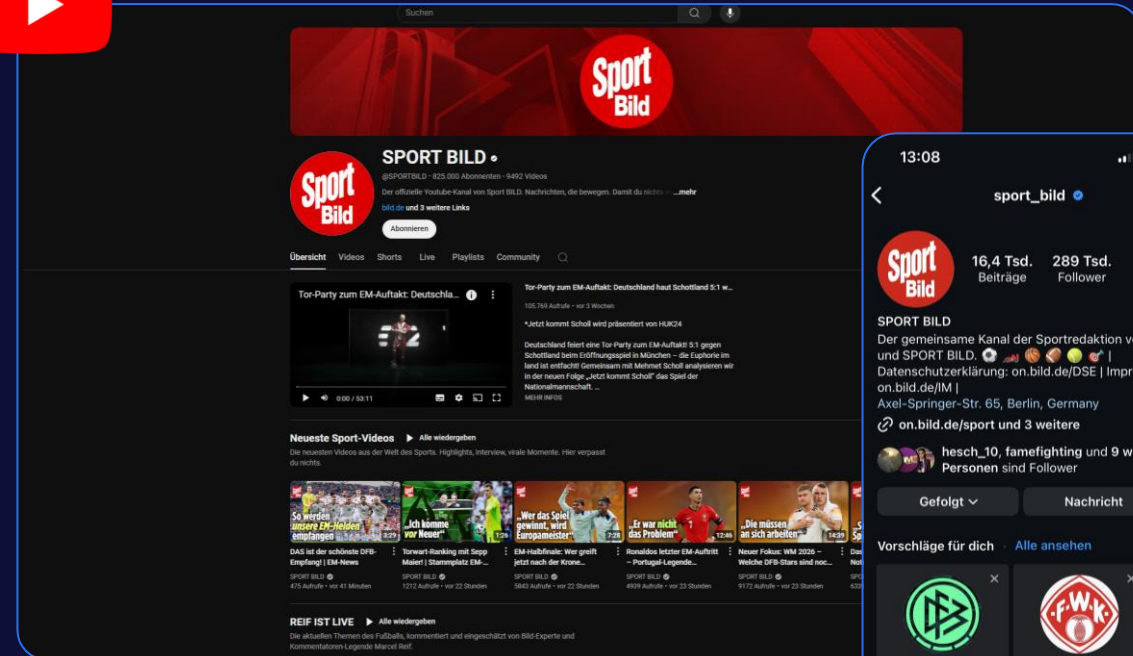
Suchen

Sport Bild

Sport Bild

SPORT BILD
@SPORTBILD · 825.000 Abonnenten · 9492 Videos
Der offizielle Youtube-Kanal von SPORT BILD. Nachrichten, die bewegen. Damit du nichts ...mehr
bild.de und 3 weitere Links
Abonnieren

Übersicht Videos Shorts Live Playlists Community

Tor-Party zum EM-Auftakt: Deutschla...
0:00 / 53:11

Tor-Party zum EM-Auftakt: Deutschland haut Schottland 5:1 w...
105.769 Aufrufe · vor 3 Wochen
*Jetzt kommt Scholl wird präsentiert von HUK24
Deutschland feiert eine Tor-Party zum EM-Auftakt! 5:1 gegen Schottland beim Eröffnungsspiel in München – die Euphorie im land ist entfacht! Gemeinsam mit Mehmet Scholl analysieren wir in der neuen Folge „Jetzt kommt Scholl" das Spiel der Nationalmannschaft. ...
MEHR INFOS

Neueste Sport-Videos Alle wiedergeben
Die neuesten Videos aus der Welt des Sports. Highlights, Interview, virale Momente. Hier verpasst du nichts.

So werden unsere EM-Helden empfangen 3:29
DAS ist der schönste DFB-Empfang! | EM-News
SPORT BILD
475 Aufrufe · vor 41 Minuten

„Ich komme vor Neuer" 1:26
Torwart-Ranking mit Sepp Maier! | Stammplatz EM-...
SPORT BILD
1212 Aufrufe · vor 22 Stunden

„Wer das Spiel gewinnt, wird Europameister" 7:28
EM-Halbfinale: Wer greift jetzt nach der Krone...
SPORT BILD
5843 Aufrufe · vor 22 Stunden

„Er war nicht das Problem" 12:46
Ronaldos letzter EM-Auftritt – Portugal-Legende...
SPORT BILD
4939 Aufrufe · vor 23 Stunden

„Die müssen an sich arbeiten" 14:39
Neuer Fokus: WM 2026 – Welche DFB-Stars sind noc...
SPORT BILD
9172 Aufrufe · vor 23 Stunden

REIF IST LIVE Alle wiedergeben
Die aktuellen Themen des Fußballs, kommentiert und eingeschätzt von Bild-Experte und Kommentatoren-Legende Marcel Reif.

13:08
sport_bild
16,4 Tsd. Beiträge
289 Tsd. Follower
SPORT BILD
Der gemeinsame Kanal der Sportredaktion v und SPORT BILD. ⚽ 🏎️ 🏀 🏈 🎾 🎯 | Datenschutzerklärung: on.bild.de/DSE | Impr on.bild.de/IM |
Axel-Springer-Str. 65, Berlin, Germany
on.bild.de/sport und 3 weitere
hesch_10, famefighting und 9 w Personen sind Follower
Gefolgt
Nachricht
Vorschläge für dich Alle ansehen